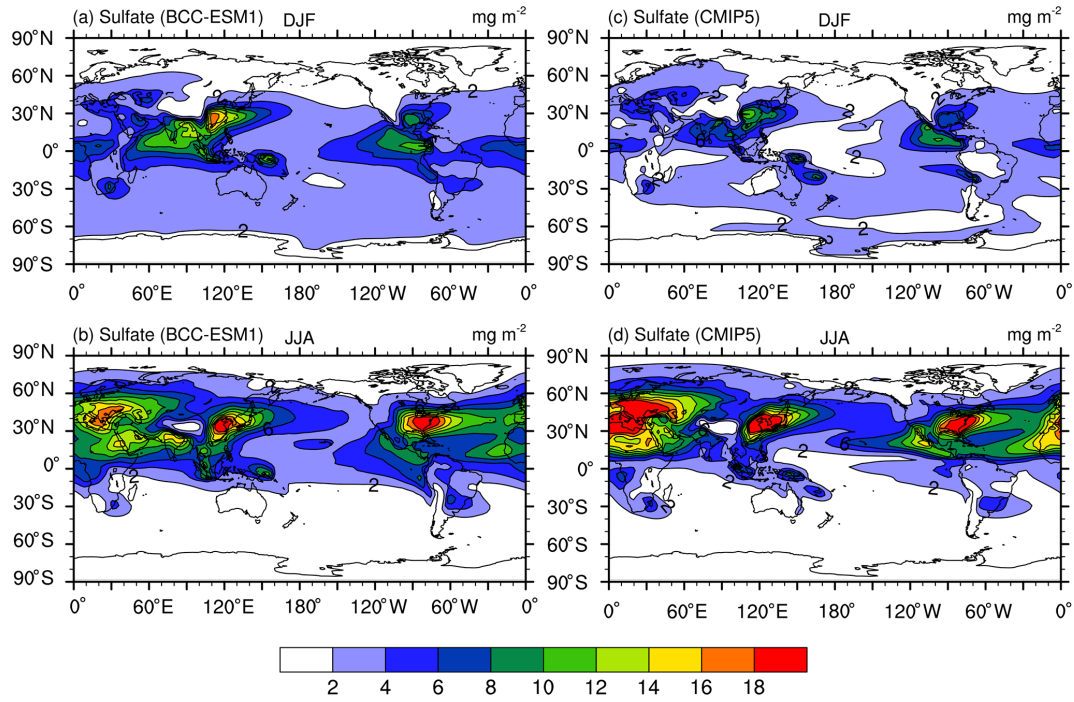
(a) Sulfate (BCC-ESM1) DJF mg m$^{-2}$

90°N 60°N 30°N 0° 30°S 60°S 90°S

2 2 2

0° 60°E 120°E 180° 120°W 60°W 0°

(c) Sulfate (CMIP5) DJF mg m$^{-2}$

90°N 60°N 30°N 0° 30°S 60°S 90°S

2 2 2 2

0° 60°E 120°E 180° 120°W 60°W 0°

(b) Sulfate (BCC-ESM1) JJA mg m$^{-2}$

90°N 60°N 30°N 0° 30°S 60°S 90°S

2 2

0° 60°E 120°E 180° 120°W 60°W 0°

(d) Sulfate (CMIP5) JJA mg m$^{-2}$

90°N 60°N 30°N 0° 30°S 60°S 90°S

2 2 2 6

0° 60°E 120°E 180° 120°W 60°W 0°

2 4 6 8 10 12 14 16 18